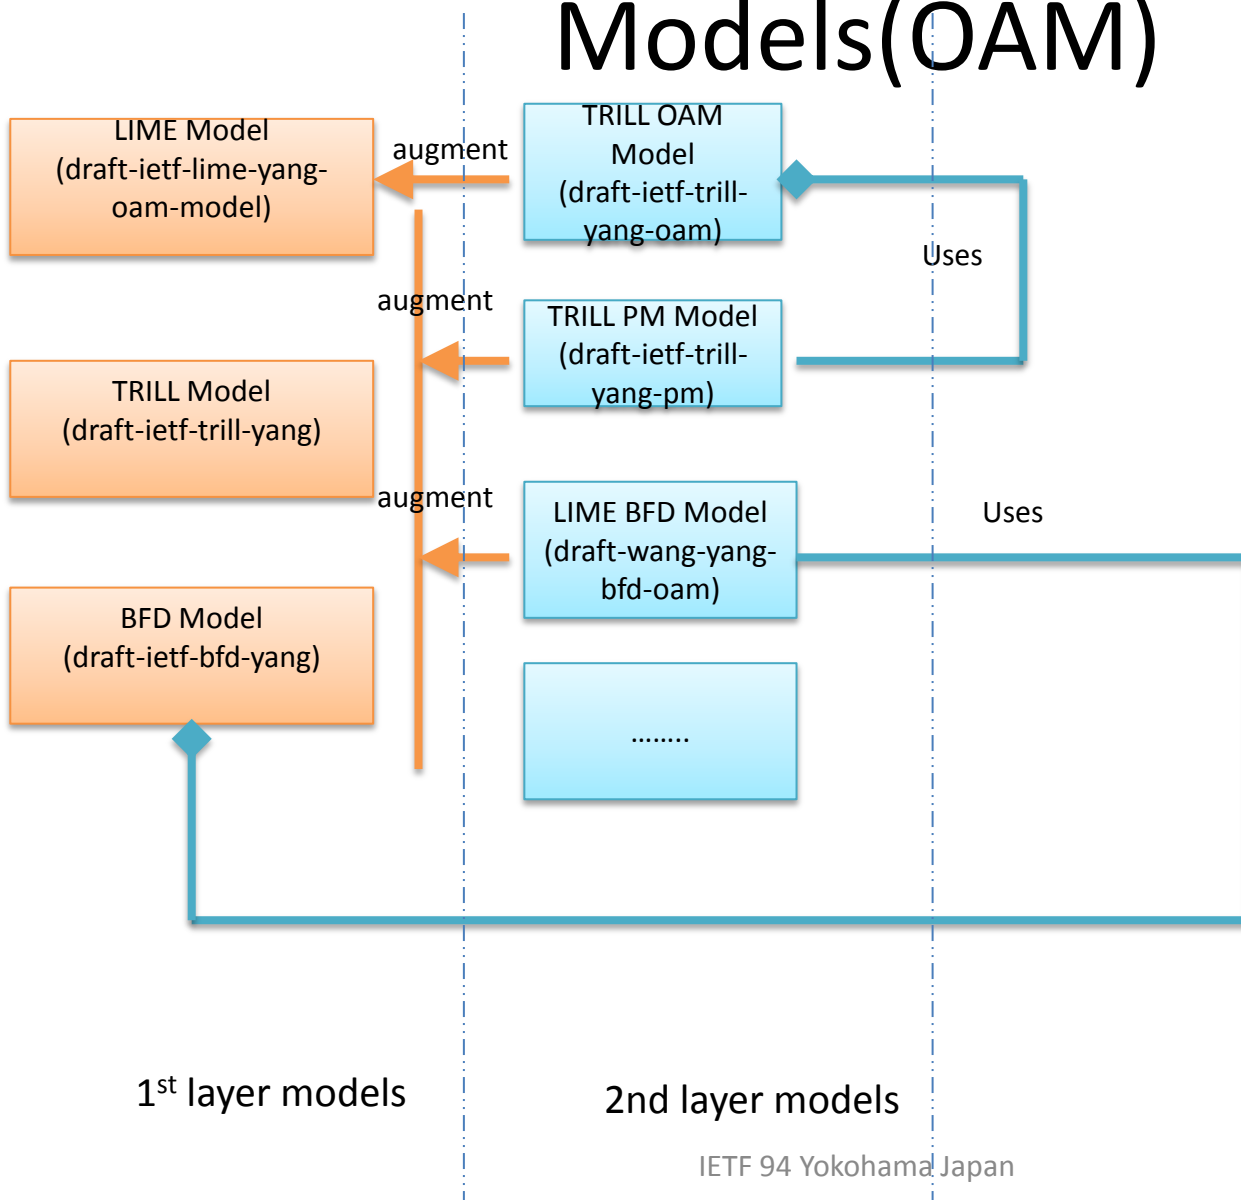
Models(OAM)

LIME Model (draft-ietf-lime-yang-oam-model)

augment

TRILL OAM Model (draft-ietf-trill-yang-oam)

Uses

augment

TRILL PM Model (draft-ietf-trill-yang-pm)

TRILL Model (draft-ietf-trill-yang)

augment

LIME BFD Model (draft-wang-yang-bfd-oam)

Uses

BFD Model (draft-ietf-bfd-yang)

........

1$^{st}$ layer models

2nd layer models

IETF 94 Yokohama Japan